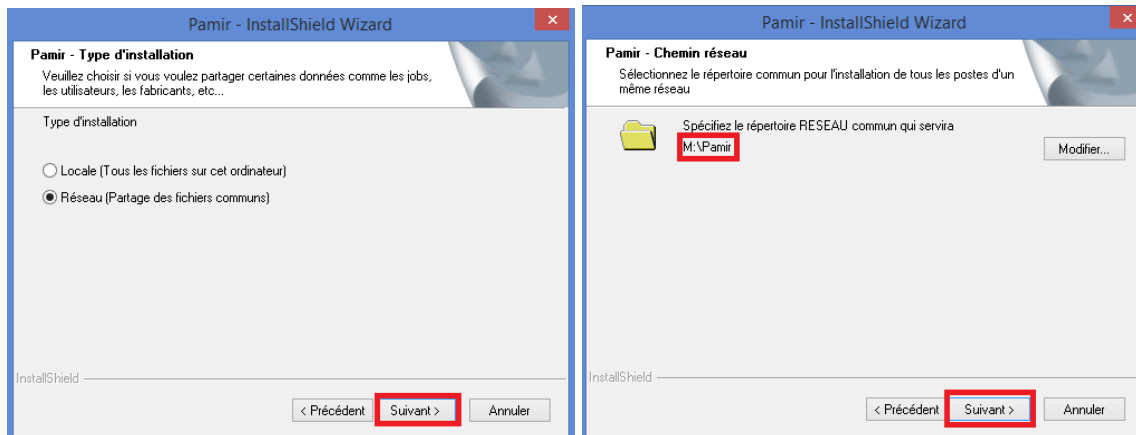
Pamir - InstallShield Wizard

Pamir - Type d'installation

Veuillez choisir si vous voulez partager certaines données comme les jobs, les utilisateurs, les fabricants, etc...

Type d'installation

Locale (Tous les fichiers sur cet ordinateur)

Réseau (Partage des fichiers communs)

InstallShield

< Précédent Suivant > Annuler

Pamir - InstallShield Wizard

Pamir - Chemin réseau

Sélectionnez le répertoire commun pour l'installation de tous les postes d'un même réseau

Spécifiez le répertoire RESEAU commun qui servira

M:\Pamir

Modifier...

InstallShield

< Précédent Suivant > Annuler